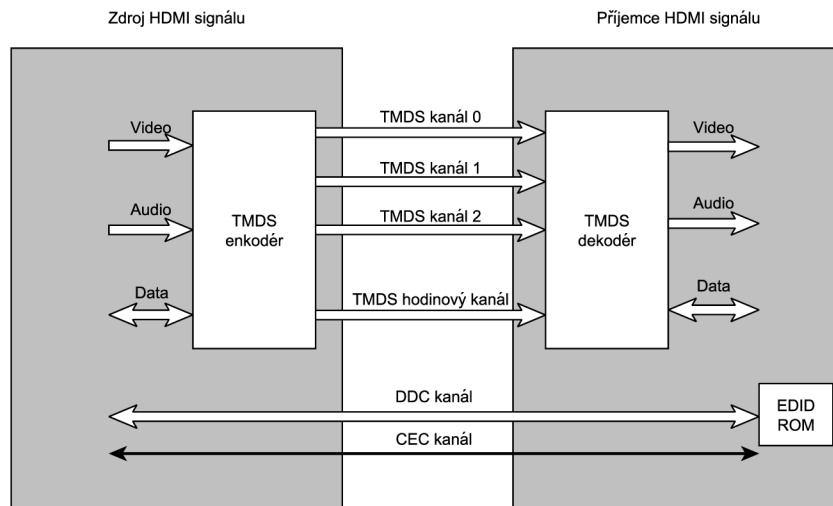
Zdroj HDMI signálu

Příjemce HDMI signálu

Video

Audio

Data

TMDS enkodér

TMDS kanál 0

TMDS kanál 1

TMDS kanál 2

TMDS hodinový kanál

TMDS dekodér

Video

Audio

Data

DDC kanál

CEC kanál

EDID ROM